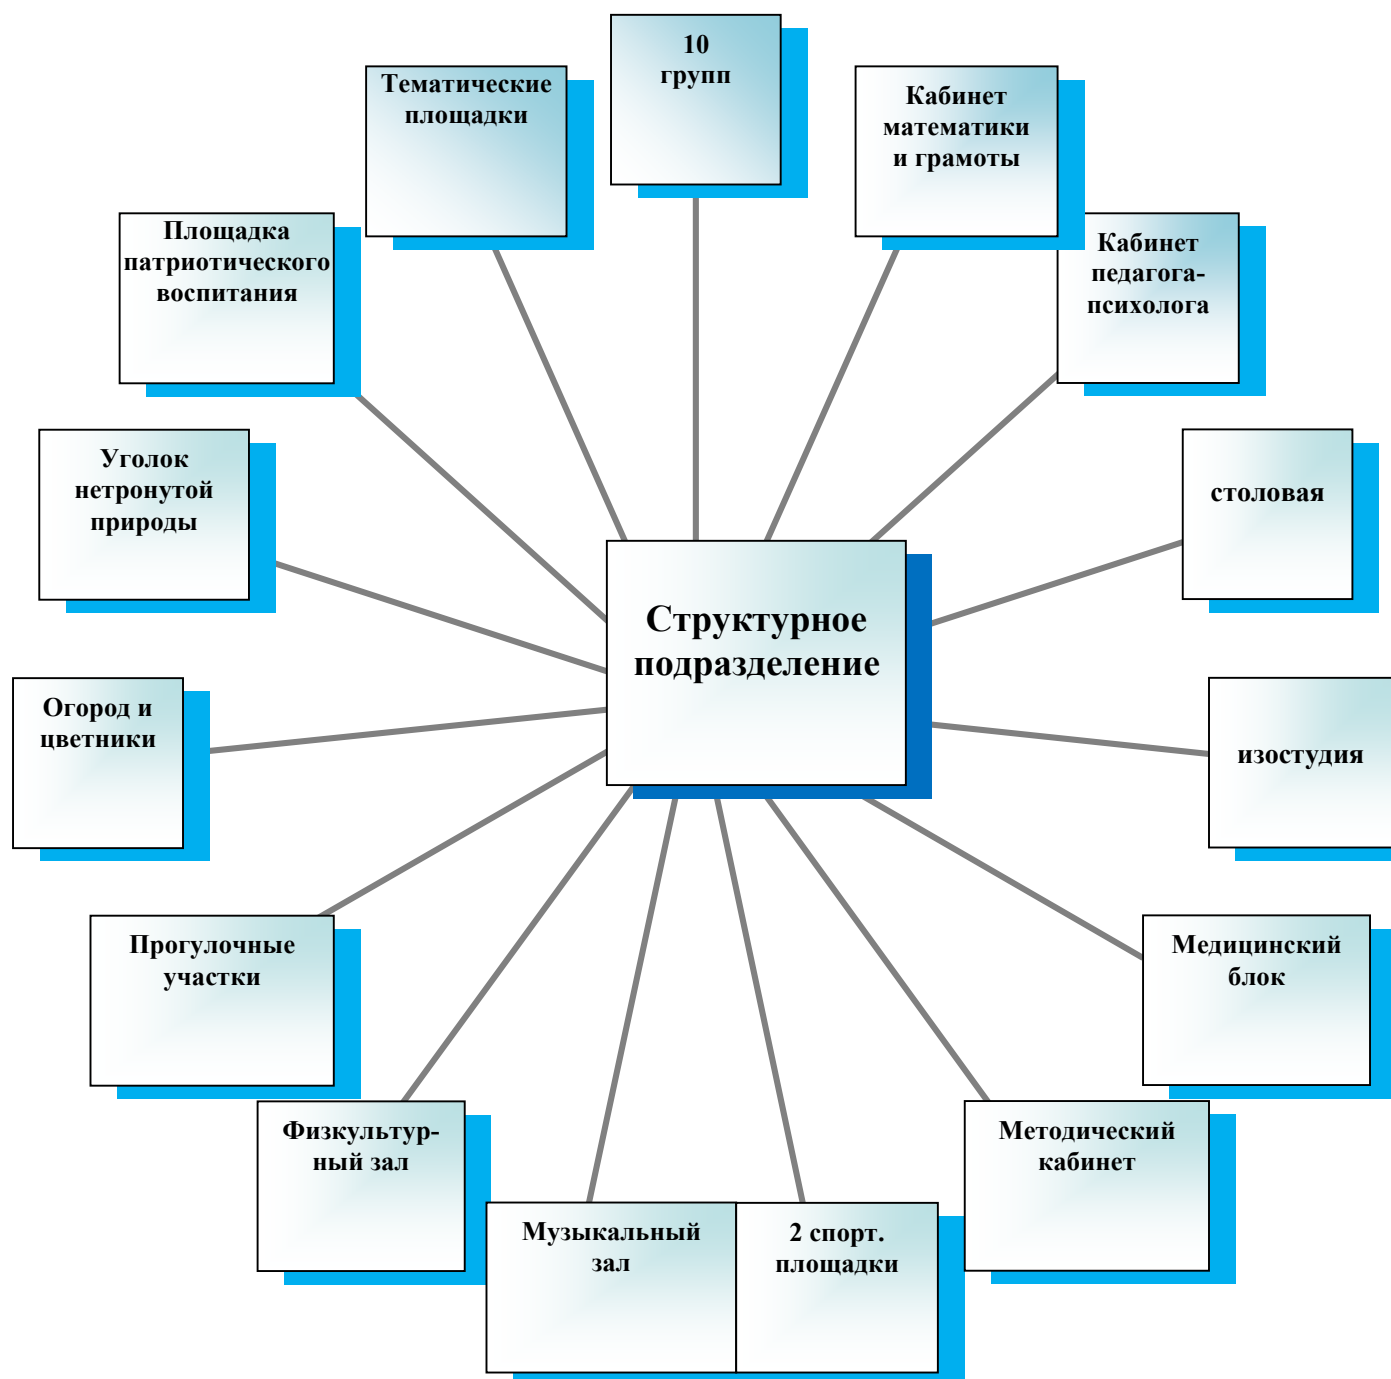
Структурное подразделение

10 групп

Кабинет математики и грамоты

Кабинет педагога-психолога

столовая

изостудия

Медицинский блок

Методический кабинет

2 спорт. площадки

Музыкальный зал

Физкультурный зал

Прогулочные участки

Огород и цветники

Уголок нетронутой природы

Площадка патриотического воспитания

Тематические площадки